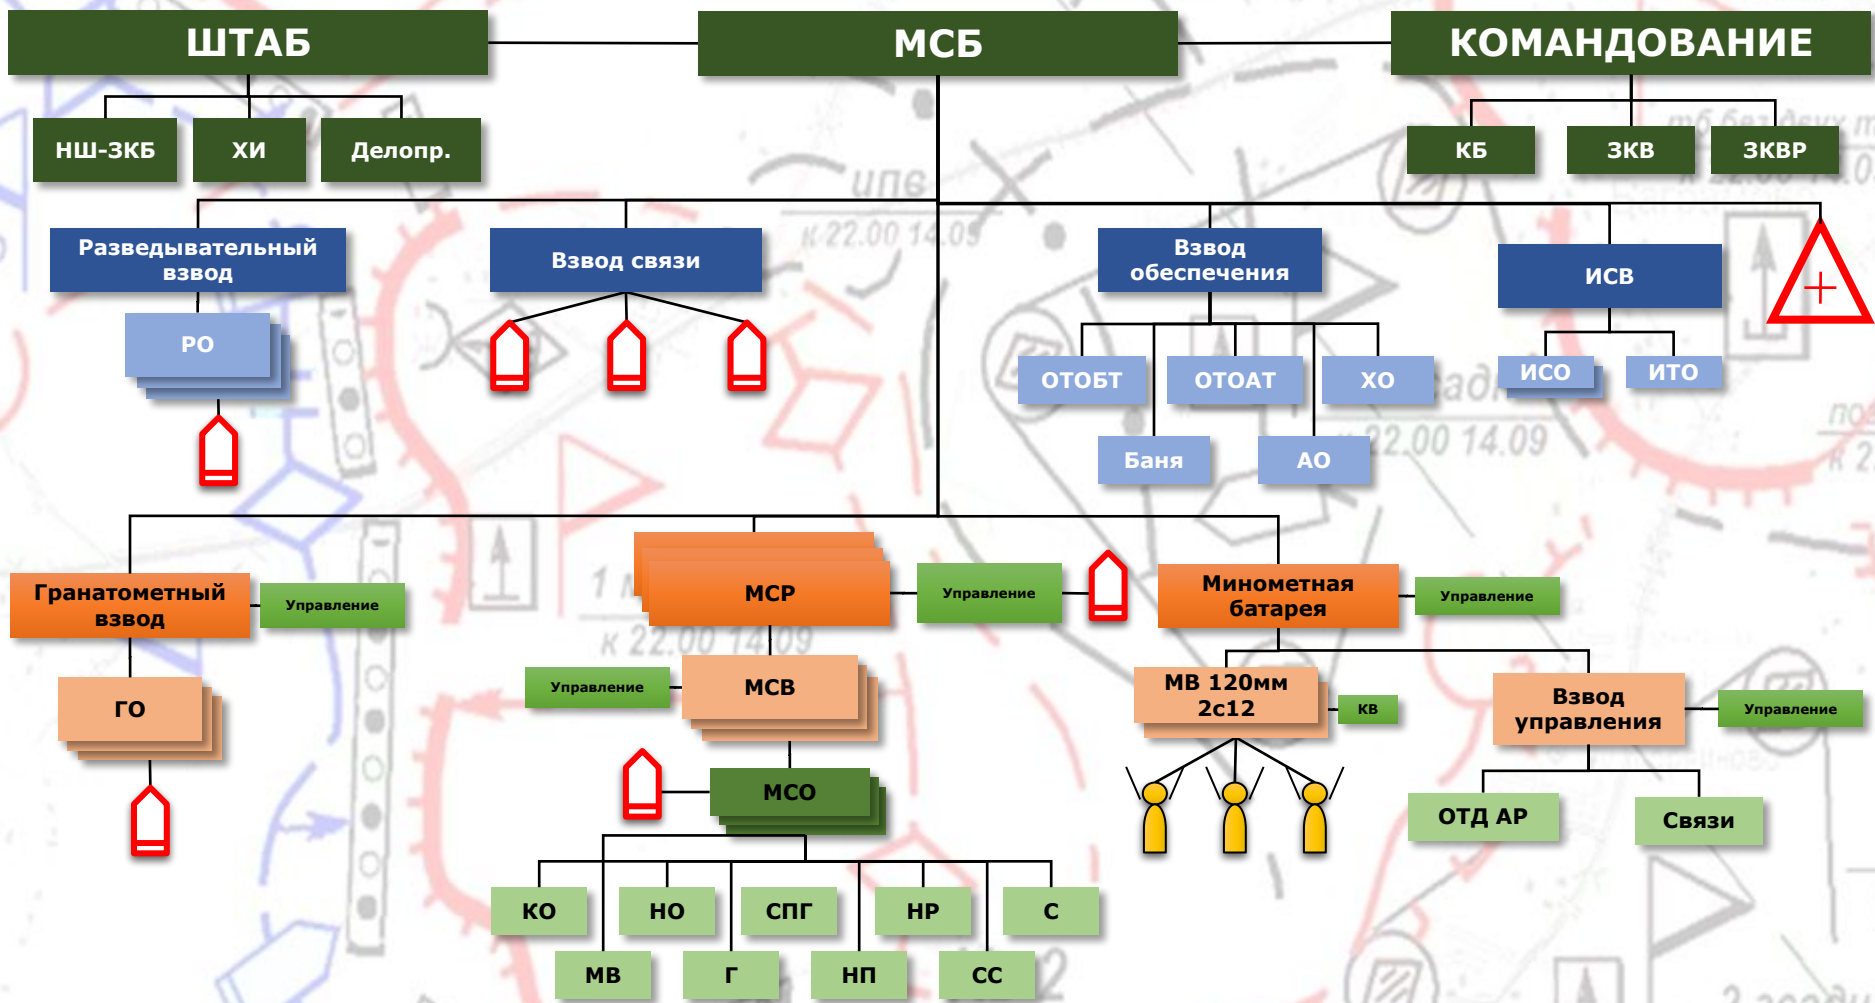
ШТАБ
МСБ
КОМАНДОВАНИЕ

НШ-ЗКБ
ХИ
Делопр.

КБ
ЗКВ
ЗКВР

Разведывательный взвод
РО

Взвод связи

Взвод обеспечения
ОТОБТ
ОТОАТ
ХО
Баня
АО

ИСВ
ИСО
ИТО

Гранатометный взвод
Управление
ГО

МСР
Управление
МСВ
Управление
МСО
КО
НО
СПГ
НР
С
МВ
Г
НП
СС

Минометная батарея
Управление
МВ 120мм 2с12
КВ
Взвод управления
Управление
ОТД АР
Связи